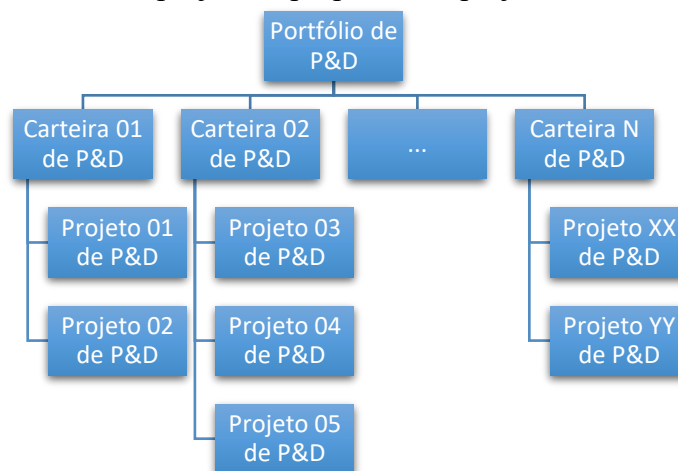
Portfólio de P&D

Carteira 01 de P&D

Carteira 02 de P&D

...

Carteira N de P&D

Projeto 01 de P&D

Projeto 02 de P&D

Projeto 03 de P&D

Projeto 04 de P&D

Projeto 05 de P&D

Projeto XX de P&D

Projeto YY de P&D